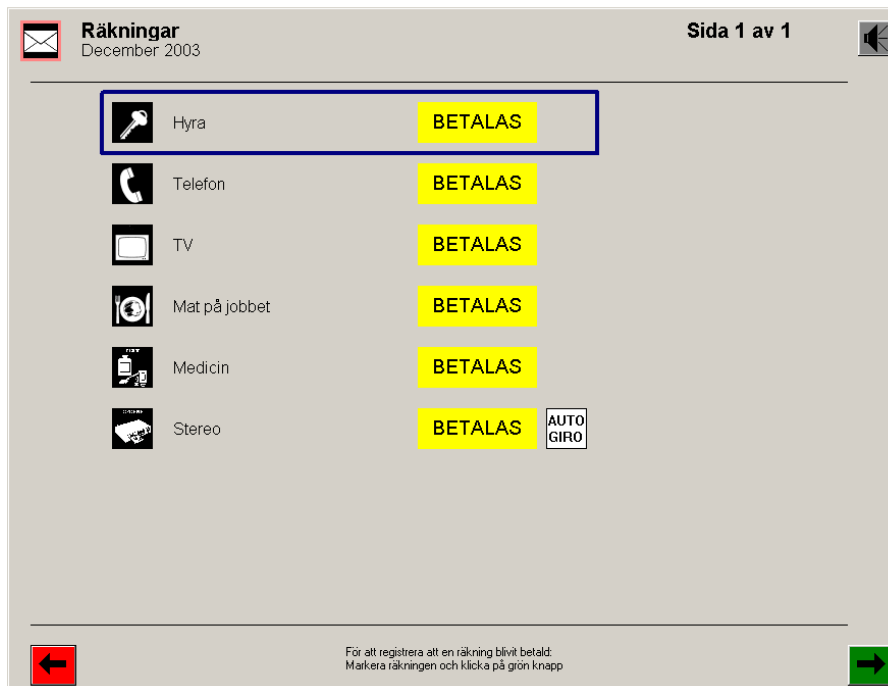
Räkningar
December 2003

Sida 1 av 1

Hyra BETALAS

Telefon BETALAS

TV BETALAS

Mat på jobbet BETALAS

Medicin BETALAS

Stereo BETALAS AUTO GIRO

För att registrera att en räkning blivit betald:
Markera räkningen och klicka på grön knapp